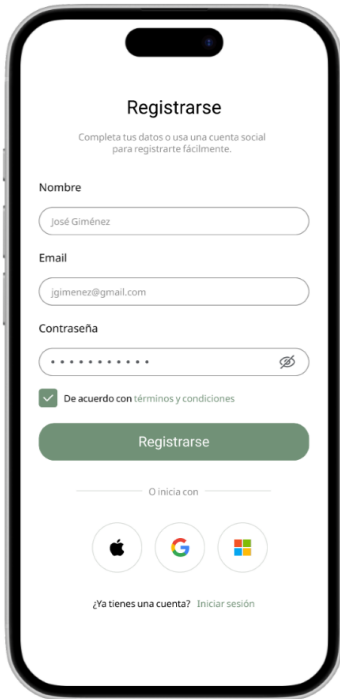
Registrarse

Completa tus datos o usa una cuenta social para registrarte fácilmente.

Nombre

José Giménez

Email

jgimenez@gmail.com

Contraseña

•••••••••••

De acuerdo con términos y condiciones

Registrarse

O inicia con

G

¿Ya tienes una cuenta? Iniciar sesión